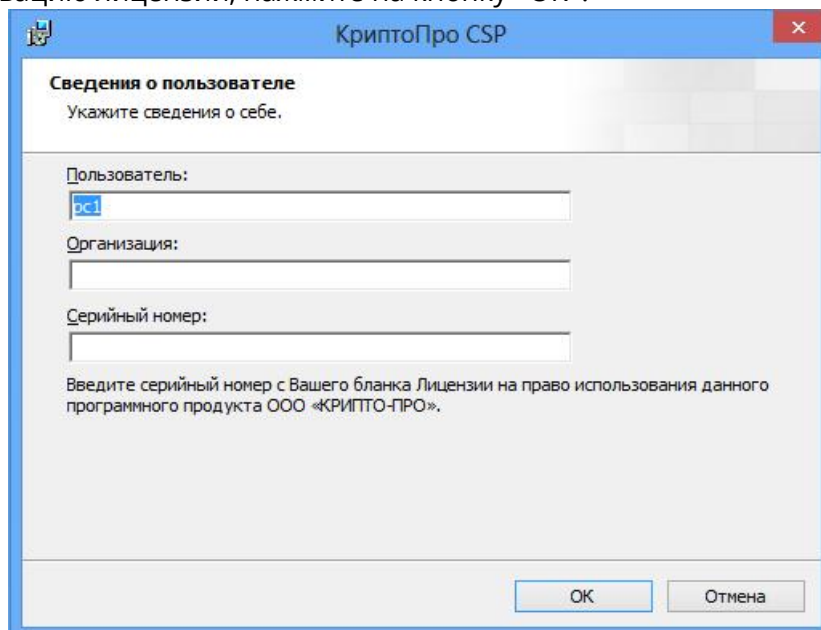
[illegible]

КриптоПро CSP

Сведения о пользователе

Укажите сведения о себе.

Пользователь:

pc1

Организация:

Серийный номер:

Введите серийный номер с Вашего бланка Лицензии на право использования данного программного продукта ООО «КРИПТО-ПРО».

OK

Отмена